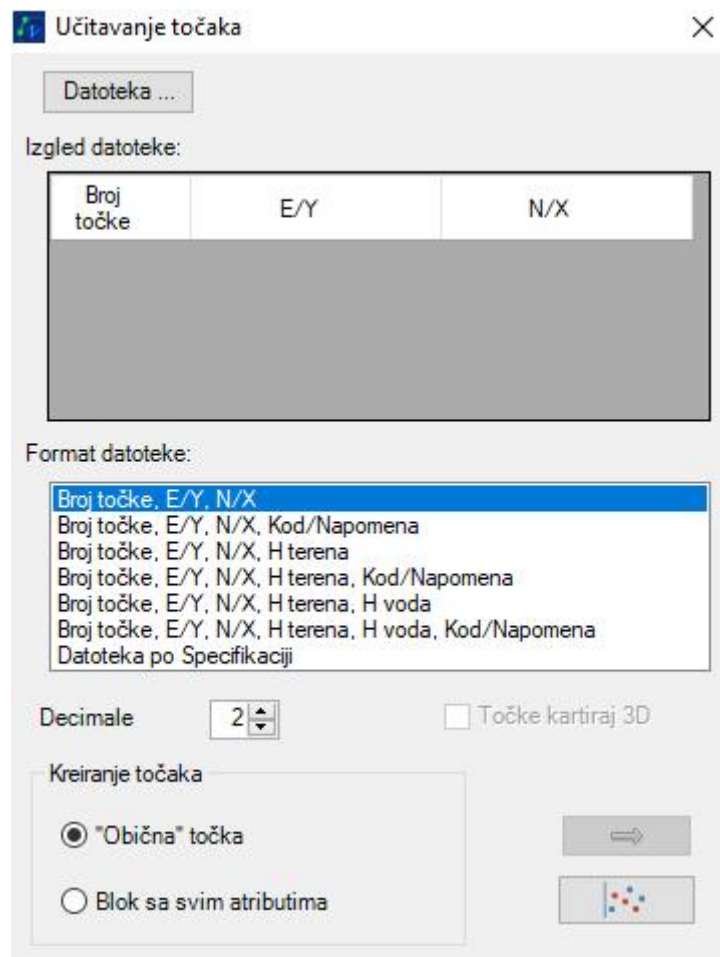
Učitavanje točaka

Datoteka ...

Izgled datoteke:

| Broj točke | E/Y | N/X |
|---|---|---|

Format datoteke:

Broj točke, E/Y, N/X
Broj točke, E/Y, N/X, Kod/Napomena
Broj točke, E/Y, N/X, H terena
Broj točke, E/Y, N/X, H terena, Kod/Napomena
Broj točke, E/Y, N/X, H terena, H voda
Broj točke, E/Y, N/X, H terena, H voda, Kod/Napomena
Datoteka po Specifikaciji

Decimale 2

Točke kartiraj 3D

Kreiranje točaka

"Obična" točka

Blok sa svim atributima